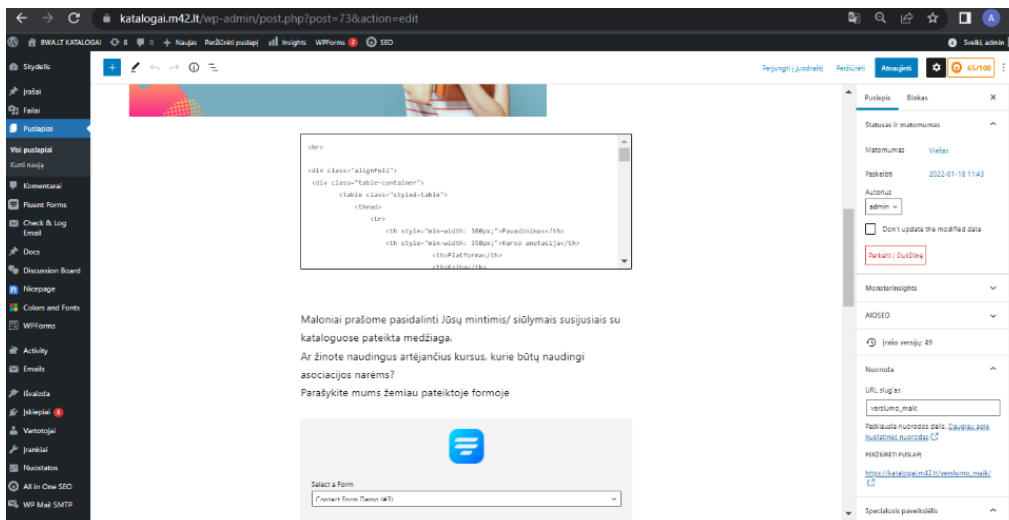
katalogai.m42.lt/wp-admin/post.php?post=73&action=edit

BWA.LT KATALOGAI 8 0 + Naujas Peržiūrėti puslapį Insights WPForms 2 SEO

Sveiki, admin

Skydelis
Įrašai
Failai
Puslapiai
Visi puslapiai
Kurti naują
Komentarai
Fluent Forms
Check & Log Email
Docs
Discussion Board
Nicepage
Colors and Fonts
WPForms
Activity
Emails
Išvaizda
Įskiepiai 3
Vartotojai
Įrankiai
Nuostatos
All in One SEO
WP Mail SMTP

Perjungti į juodraštį Peržiūrėti Atnaujinti 65/100

<hr>

<div class="alignfull">
<div class="table-container">
<table class="styled-table">
<thead>
<tr>
<th style="min-width: 300px;">Pavadinimas</th>
<th style="min-width: 350px;">Kurso anotacija</th>
<th>Platforma</th>
<th>Kalba</th>

Maloniai prašome pasidalinti Jūsų mintimis/ siūlymais susijusiais su kataloguose pateikta medžiaga.
Ar žinote naudingus artėjančius kursus, kurie būtų naudingi asociacijos narėms?
Parašykite mums žemiau pateiktoje formoje

Select a Form
Contact Form Demo (#3)

Puslapis Blokas

Statusas ir matomumas
Matomumas Viešas
Paskelbti 2022-01-18 11:43
Autorius
admin
Don't update the modified date
Perkelti į šiukšlinę

MonsterInsights
AIOSEO
Įrašo versijų: 49
Nuoroda
URL slug'as
verslumo_maik
Paskutinė nuorodos dalis. Daugiau apie nuolatines nuorodas
PERŽIŪRĖTI PUSLAPĮ
https://katalogai.m42.lt/verslumo_maik/
Specialusis paveikslėlis